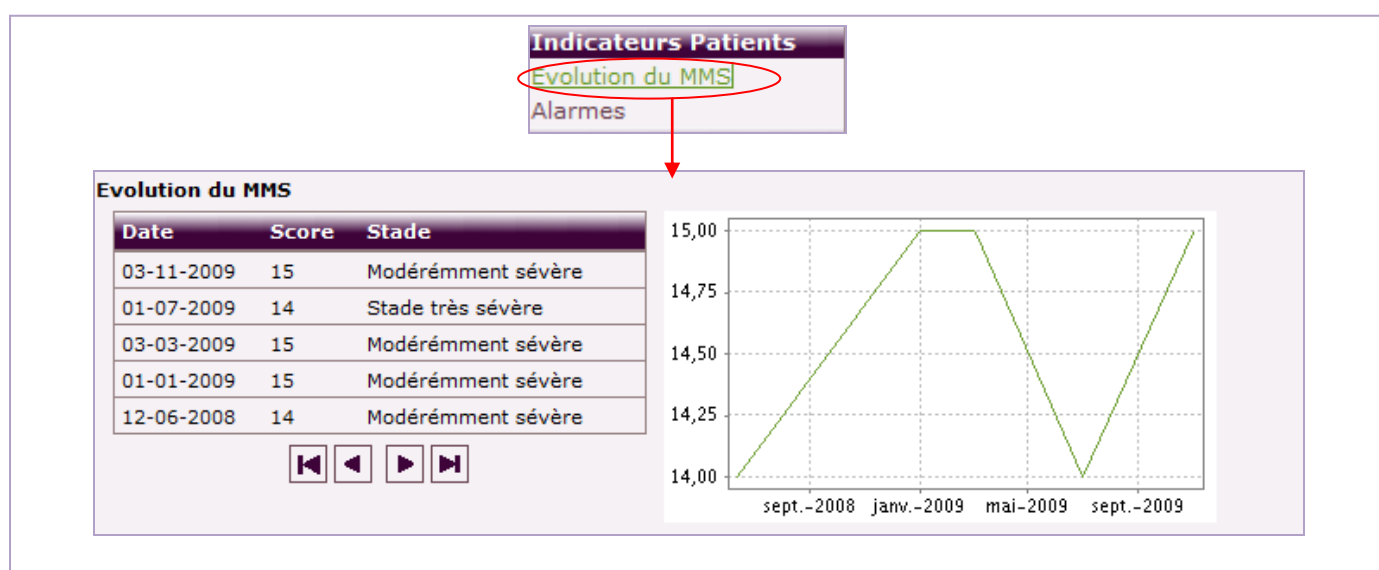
Indicateurs Patients
Evolution du MMS
Alarmes

Evolution du MMS

| Date | Score | Stade |
|---|---|---|
| 03-11-2009 | 15 | Modérémment sévère |
| 01-07-2009 | 14 | Stade très sévère |
| 03-03-2009 | 15 | Modérémment sévère |
| 01-01-2009 | 15 | Modérémment sévère |
| 12-06-2008 | 14 | Modérémment sévère |

15,00
14,75
14,50
14,25
14,00
sept.-2008 janv.-2009 mai-2009 sept.-2009